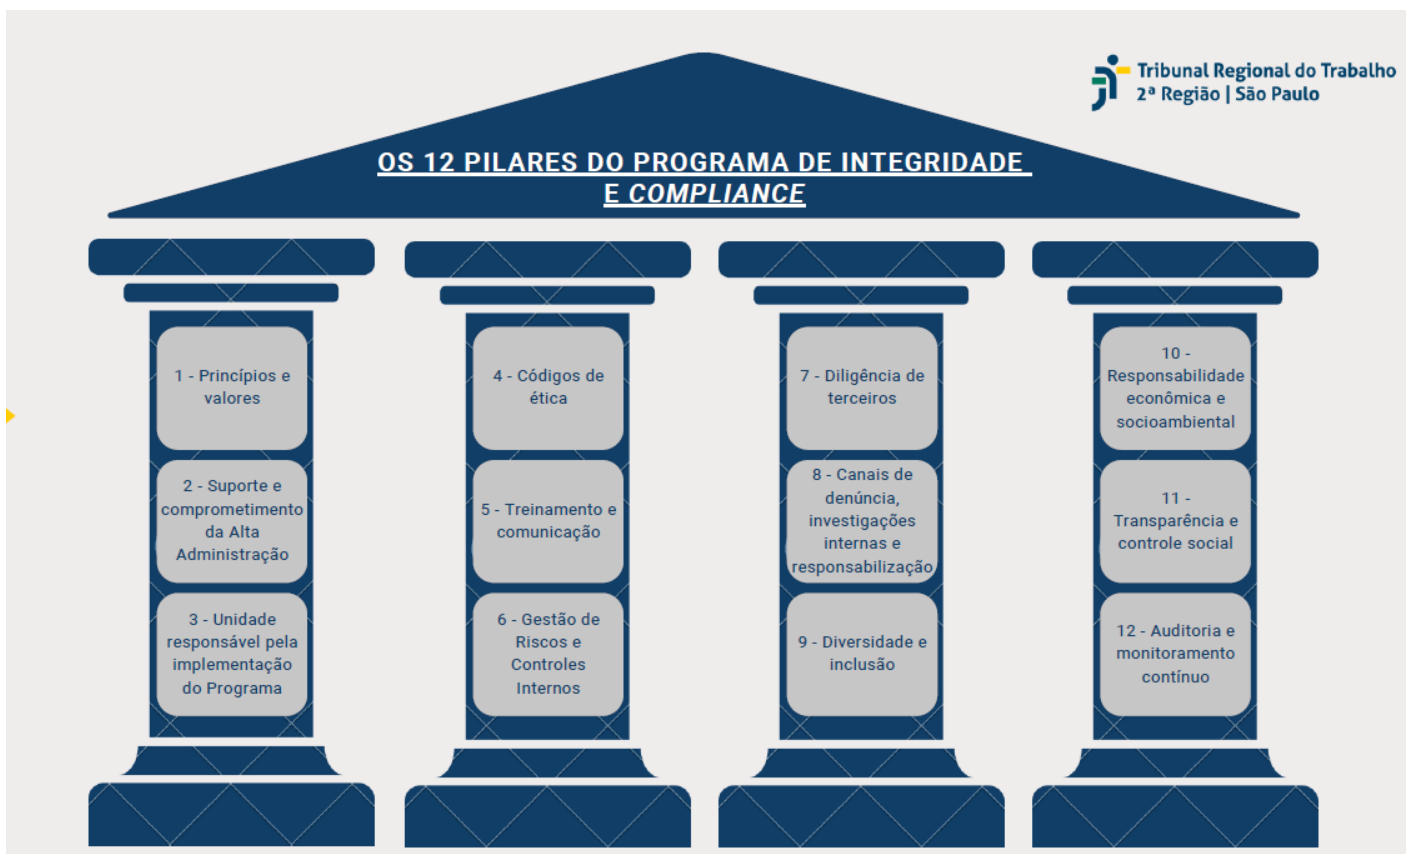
Tribunal Regional do Trabalho
2ª Região | São Paulo

OS 12 PILARES DO PROGRAMA DE INTEGRIDADE E *COMPLIANCE*

1 - Princípios e valores

2 - Suporte e comprometimento da Alta Administração

3 - Unidade responsável pela implementação do Programa

4 - Códigos de ética

5 - Treinamento e comunicação

6 - Gestão de Riscos e Controles Internos

7 - Diligência de terceiros

8 - Canais de denúncia, investigações internas e responsabilização

9 - Diversidade e inclusão

10 - Responsabilidade econômica e socioambiental

11 - Transparência e controle social

12 - Auditoria e monitoramento contínuo